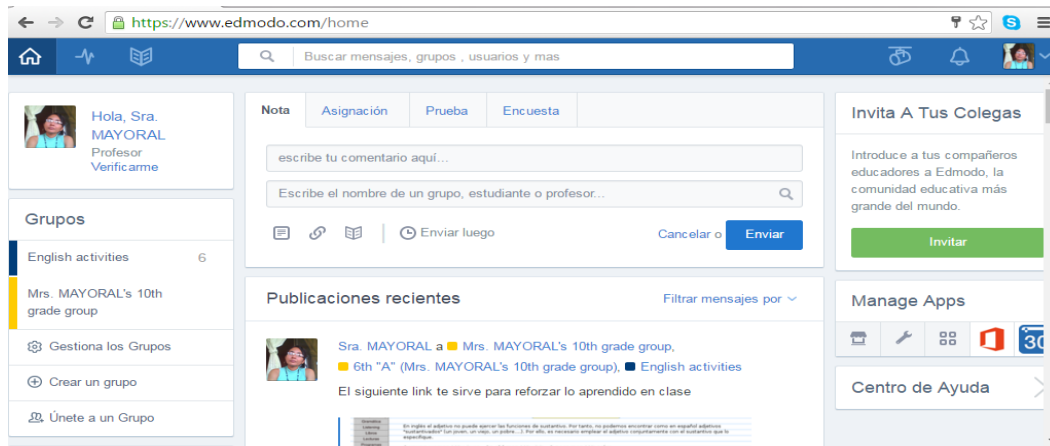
https://www.edmodo.com/home

Buscar mensajes, grupos , usuarios y mas

Hola, Sra. MAYORAL
Profesor
Verificarme

Grupos

English activities 6

Mrs. MAYORAL's 10th grade group

Gestiona los Grupos

Crear un grupo

Únete a un Grupo

Nota | Asignación | Prueba | Encuesta

escribe tu comentario aquí...

Escribe el nombre de un grupo, estudiante o profesor...

Enviar luego

Cancelar o Enviar

Publicaciones recientes

Filtrar mensajes por

Sra. MAYORAL a Mrs. MAYORAL's 10th grade group, 6th "A" (Mrs. MAYORAL's 10th grade group), English activities

El siguiente link te sirve para reforzar lo aprendido en clase

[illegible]

Invita A Tus Colegas

Introduce a tus compañeros educadores a Edmodo, la comunidad educativa más grande del mundo.

Invitar

Manage Apps

30

Centro de Ayuda